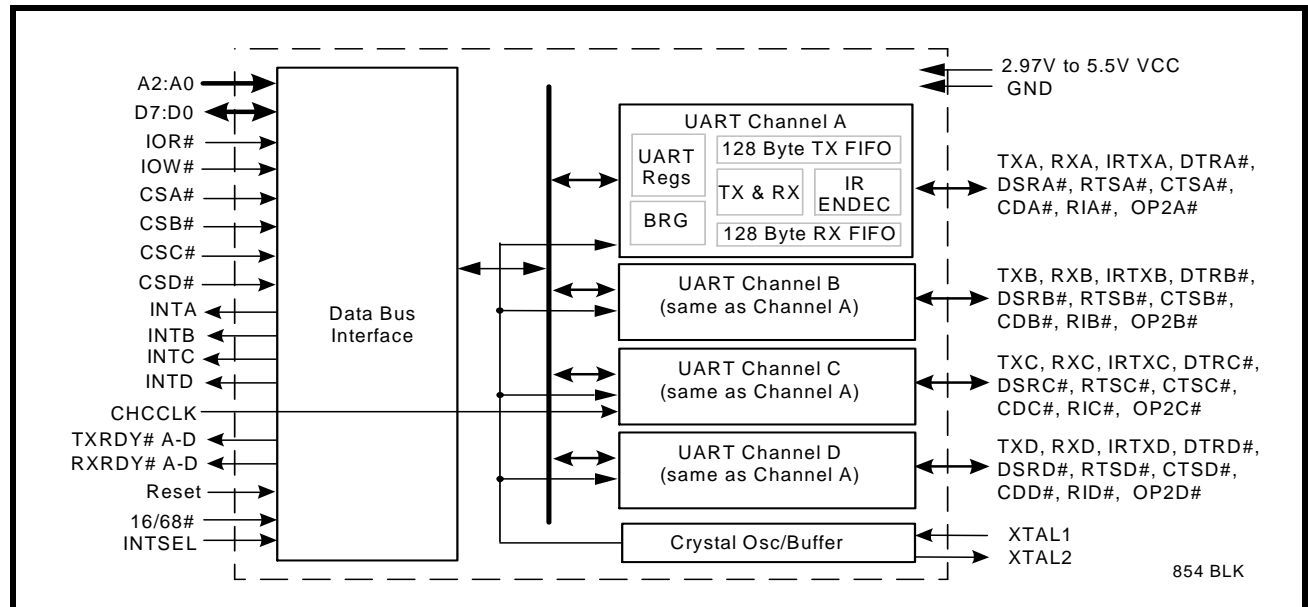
A2:A0
D7:D0
IOR#
IOW#
CSA#
CSB#
CSC#
CSD#
INTA
INTB
INTC
INTD
CHCCLK
TXRDY# A-D
RXRDY# A-D
Reset
16/68#
INTSEL

Data Bus Interface

2.97V to 5.5V VCC
GND

UART Channel A
UART Regs
128 Byte TX FIFO
TX & RX
IR ENDEC
BRG
128 Byte RX FIFO

TXA, RXA, IRTXA, DTRA#, DSRA#, RTSA#, CTSA#, CDA#, RIA#, OP2A#

UART Channel B
(same as Channel A)

TXB, RXB, IRTXB, DTRB#, DSRB#, RTSB#, CTSB#, CDB#, RIB#, OP2B#

UART Channel C
(same as Channel A)

TXC, RXC, IRTXC, DTRC#, DSRC#, RTSC#, CTSC#, CDC#, RIC#, OP2C#

UART Channel D
(same as Channel A)

TXD, RXD, IRTXD, DTRD#, DSRD#, RTSD#, CTSD#, CDD#, RID#, OP2D#

Crystal Osc/Buffer

XTAL1
XTAL2

854 BLK